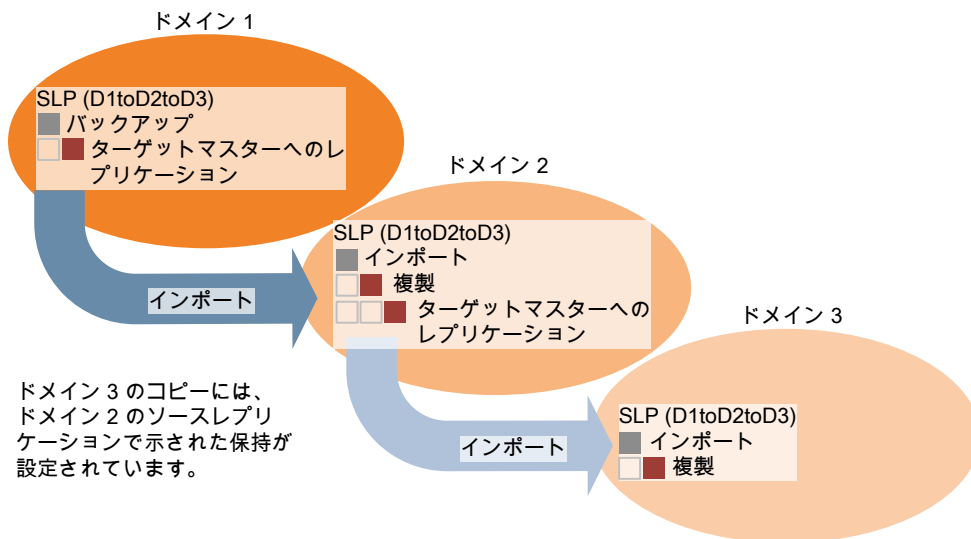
ドメイン 1

SLP (D1toD2toD3)
バックアップ
ターゲットマスターへのレプリケーション

インポート

ドメイン 2

SLP (D1toD2toD3)
インポート
複製
ターゲットマスターへのレプリケーション

ドメイン 3 のコピーには、ドメイン 2 のソースレプリケーションで示された保持が設定されています。

インポート

ドメイン 3

SLP (D1toD2toD3)
インポート
複製